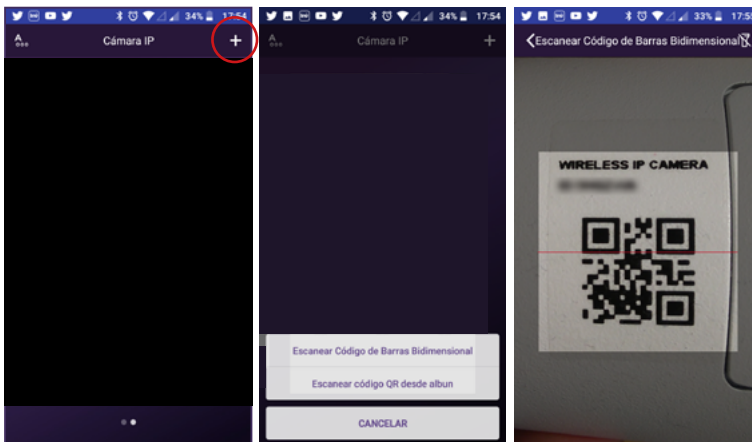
34% 17:54

Cámara IP

+

34% 17:54

Cámara IP

+

Escanear Código de Barras Bidimensional

Escanear código QR desde albun

CANCELAR

33% 17:54

Escanear Código de Barras Bidimensional

WIRELESS IP CAMERA

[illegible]